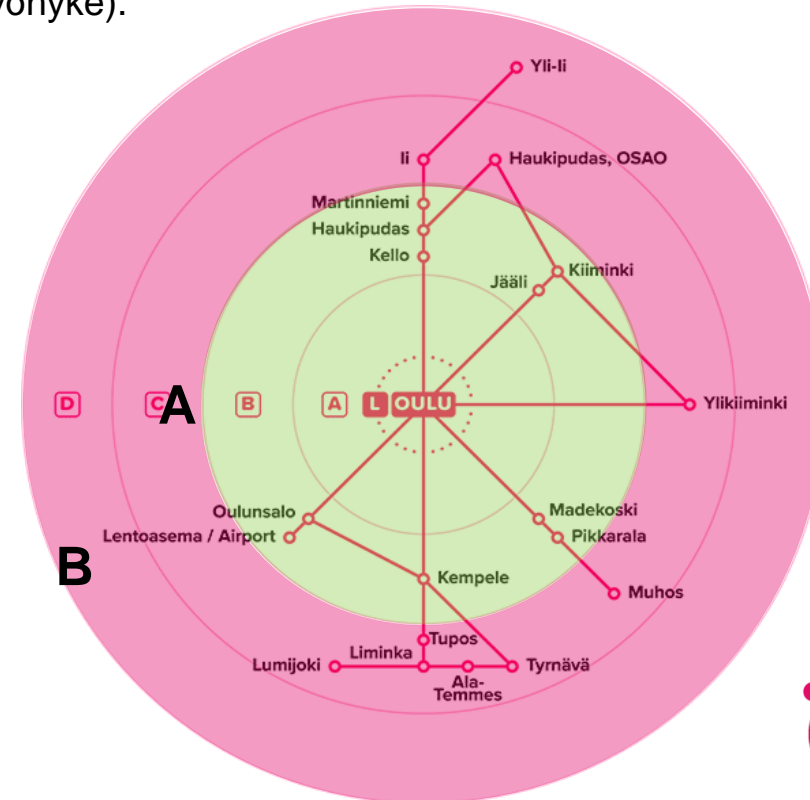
vohyke).

Yli-Ii
Ii
Haukipudas, OSAO
Martinniemi
Haukipudas
Kello
Kiiminki
Jääli
D
C
A
B
A
L
OULU
Ylikiiminki
Oulunsalo
Lentoasema / Airport
Madekoski
Pikkarala
B
Kempele
Muhos
Tupos
Liminka
Lumijoki
Tyrnävä
Ala-Temmes